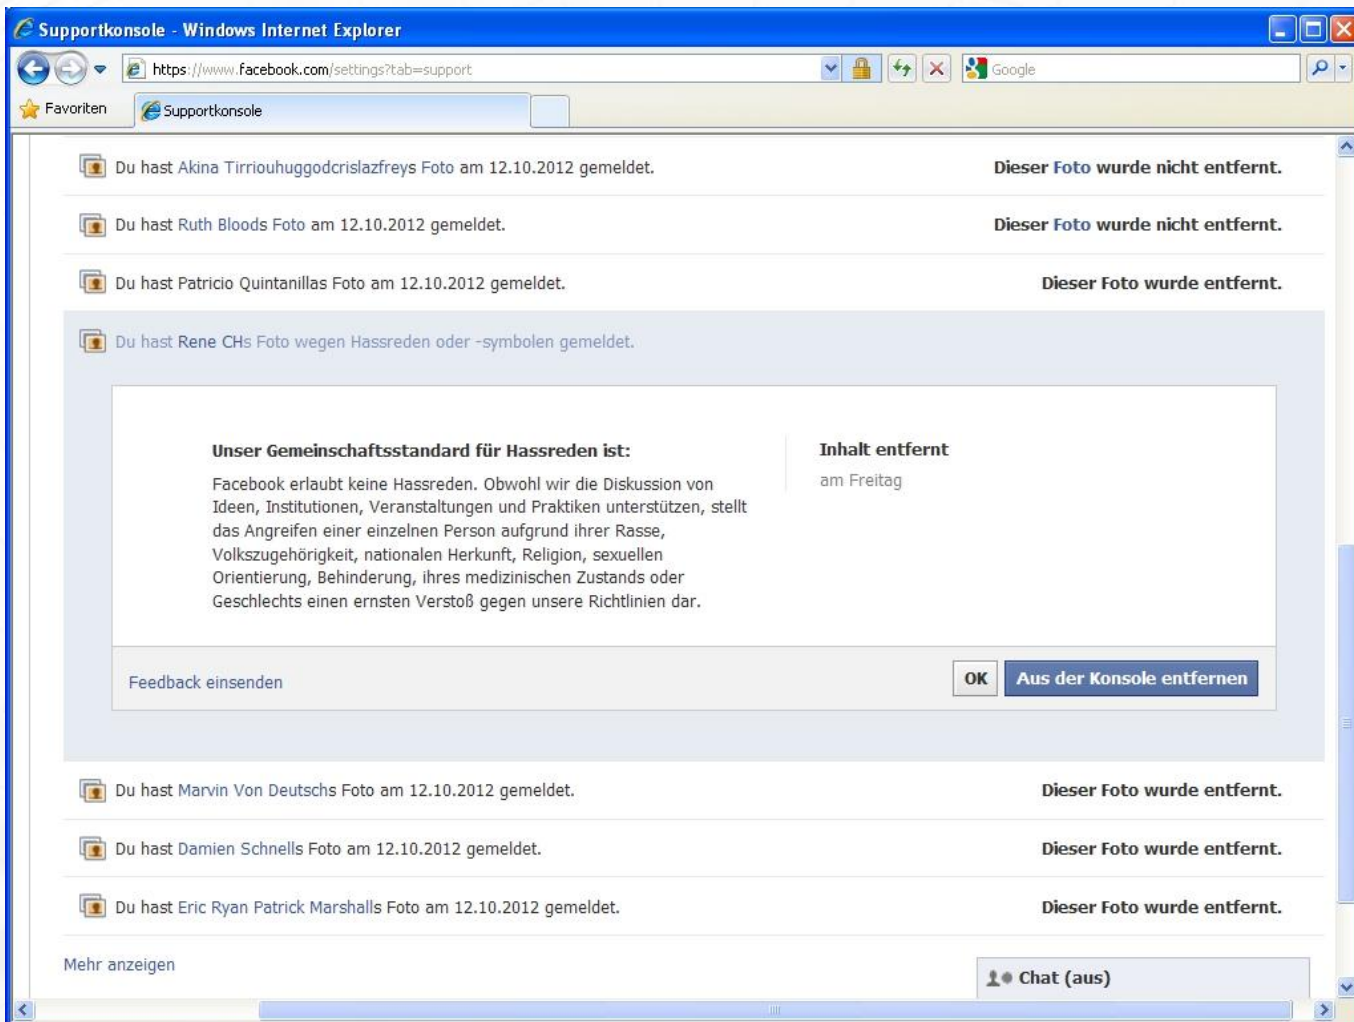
Supportkonsole - Windows Internet Explorer

https://www.facebook.com/settings?tab=support

Google

Favoriten

Supportkonsole

Du hast Akina Tirriouhuggodcrislazfreys Foto am 12.10.2012 gemeldet.

Dieser Foto wurde nicht entfernt.

Du hast Ruth Bloods Foto am 12.10.2012 gemeldet.

Dieser Foto wurde nicht entfernt.

Du hast Patricio Quintanillas Foto am 12.10.2012 gemeldet.

Dieser Foto wurde entfernt.

Du hast Rene CHs Foto wegen Hassreden oder -symbolen gemeldet.

Unser Gemeinschaftsstandard für Hassreden ist:

Facebook erlaubt keine Hassreden. Obwohl wir die Diskussion von Ideen, Institutionen, Veranstaltungen und Praktiken unterstützen, stellt das Angreifen einer einzelnen Person aufgrund ihrer Rasse, Volkszugehörigkeit, nationalen Herkunft, Religion, sexuellen Orientierung, Behinderung, ihres medizinischen Zustands oder Geschlechts einen ernsten Verstoß gegen unsere Richtlinien dar.

Inhalt entfernt

am Freitag

Feedback einsenden

OK

Aus der Konsole entfernen

Du hast Marvin Von Deutschs Foto am 12.10.2012 gemeldet.

Dieser Foto wurde entfernt.

Du hast Damien Schnells Foto am 12.10.2012 gemeldet.

Dieser Foto wurde entfernt.

Du hast Eric Ryan Patrick Marshalls Foto am 12.10.2012 gemeldet.

Dieser Foto wurde entfernt.

Mehr anzeigen

Chat (aus)